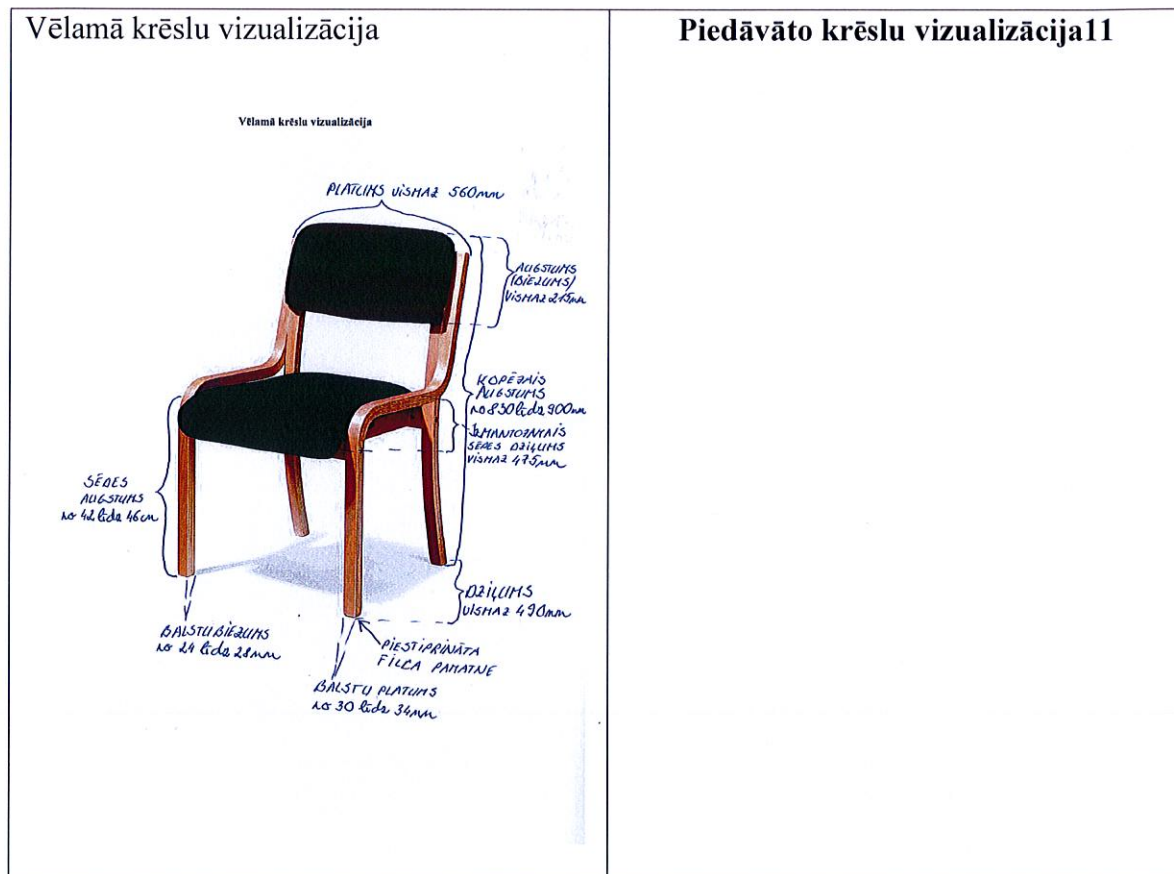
| Vēlamā krēslu vizualizācija | Piedāvāto krēslu vizualizācija11 |
|---|---|
| Vēlamā krēslu vizualizācija<br><br>PLATUMS VISMAZ 560mm<br><br>AUGSTUMS (BIEZUMS) VISMAZ 215mm<br><br>KOPĒJAIS AUGSTUMS NO 830 līdz 900mm<br><br>IZMANTOJAMAIS SĒDES DZIĻUMS VISMAZ 475mm<br><br>SĒDES AUGSTUMS no 42 līdz 46cm<br><br>DZIĻUMS VISMAZ 490mm<br><br>BALSTU BIEZUMS no 24 līdz 28mm<br><br>PIESTIPRINĀTA FILCA PAMATNE<br><br>BALSTU PLATUMS no 30 līdz 34mm | |